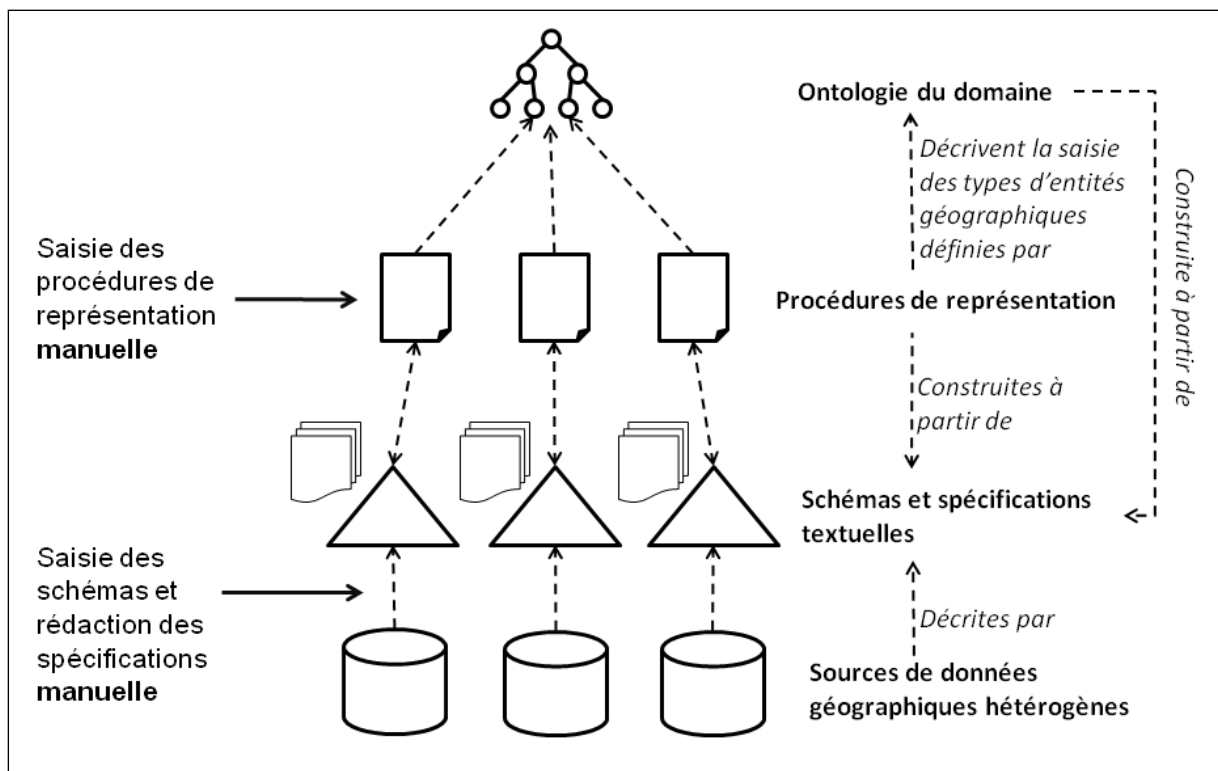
Saisie des procédures de représentation **manuelle**

Saisie des schémas et rédaction des spécifications **manuelle**

Ontologie du domaine

*Décrivent la saisie des types d'entités géographiques définies par*

Procédures de représentation

*Construites à partir de*

Schémas et spécifications textuelles

*Décrites par*

Sources de données géographiques hétérogènes

*Construite à partir de*